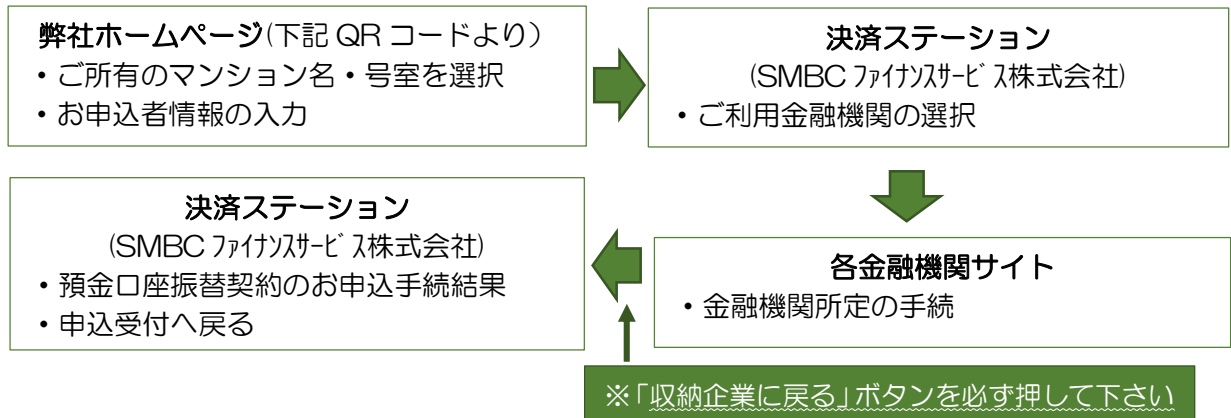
弊社ホームページ(下記 QR コードより)
・ご所有のマンション名・号室を選択
・お申込者情報の入力

決済ステーション
(SMBC ファイナンスサービス株式会社)
・ご利用金融機関の選択

各金融機関サイト
・金融機関所定の手続

決済ステーション
(SMBC ファイナンスサービス株式会社)
・預金口座振替契約のお申込手続結果
・申込受付へ戻る

※「収納企業に戻る」ボタンを必ず押して下さい